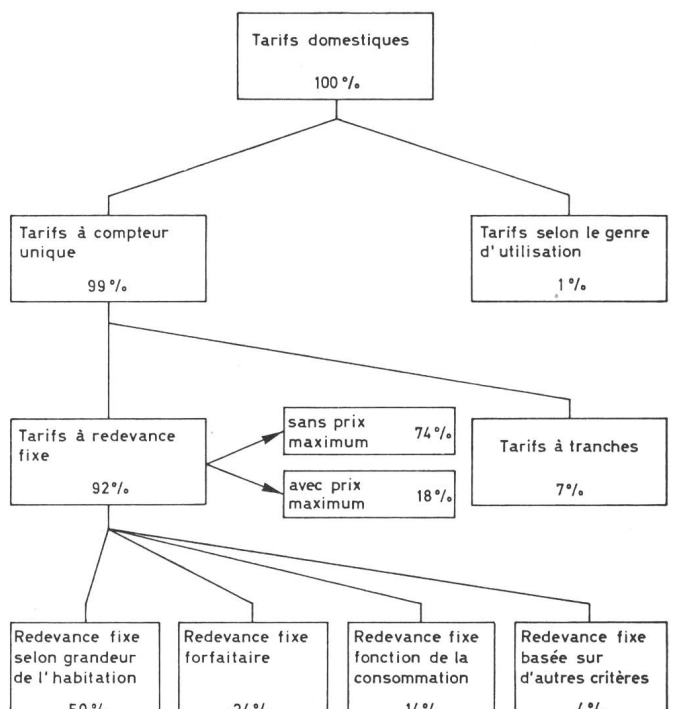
Tarifs domestiques

100 %

Tarifs à compteur unique

99 %

Tarifs selon le genre d'utilisation

1 %

Tarifs à redevance fixe

92 %

sans prix maximum 74 %

avec prix maximum 18 %

Tarifs à tranches

7 %

Redevance fixe selon grandeur de l'habitation

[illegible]

Redevance fixe forfaitaire

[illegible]

Redevance fixe fonction de la consommation

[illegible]

Redevance fixe basée sur d'autres critères

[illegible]